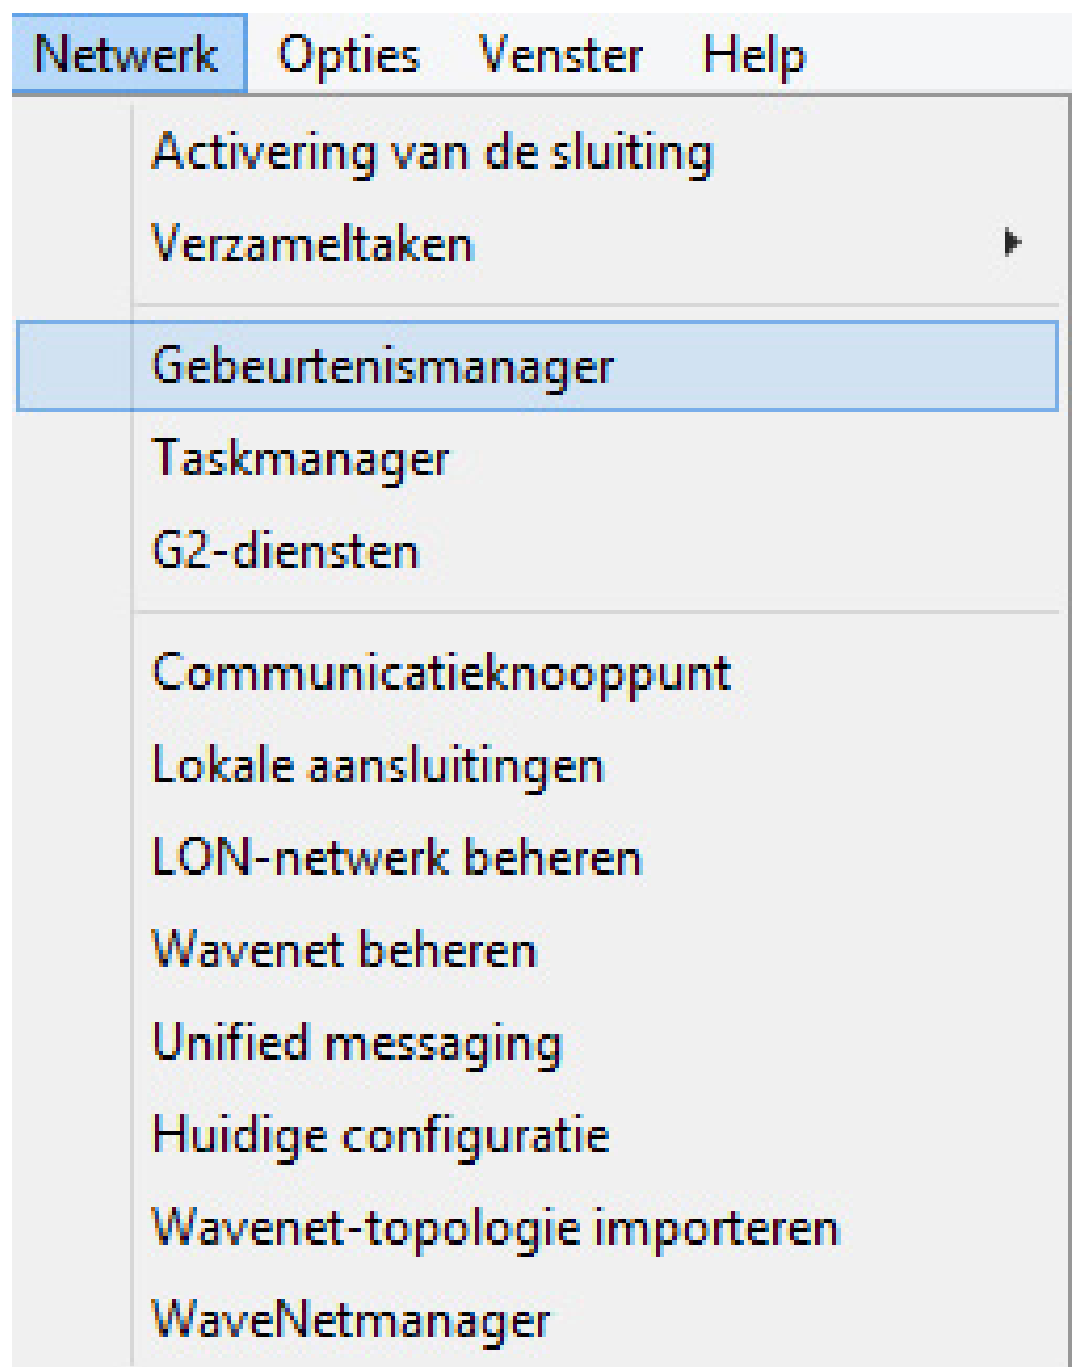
Netwerk Opties Venster Help

Activering van de sluiting
Verzameltaken

Gebeurtenismanager
Taskmanager
G2-diensten

Communicatieknooppunt
Lokale aansluitingen
LON-netwerk beheren
Wavenet beheren
Unified messaging
Huidige configuratie
Wavenet-topologie importeren
WaveNetmanager